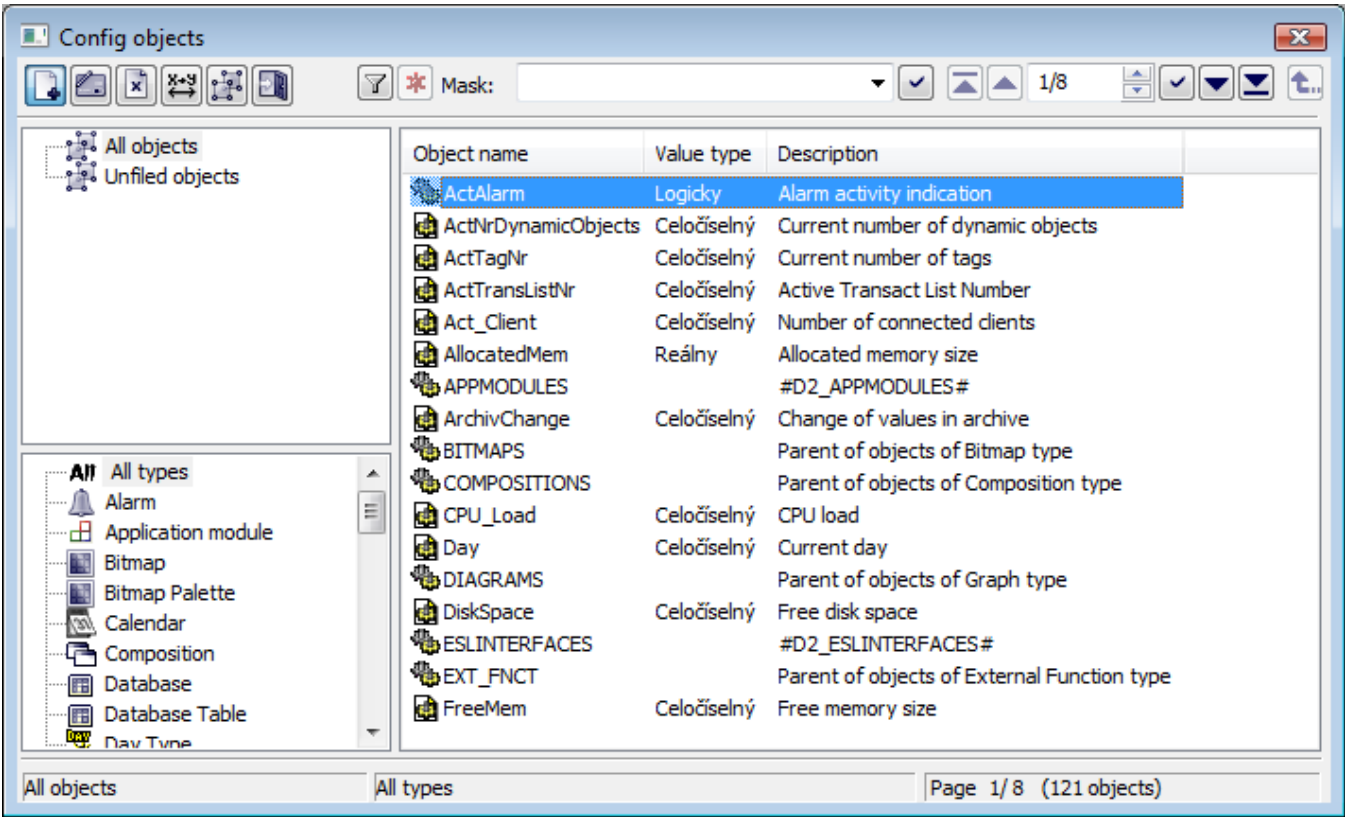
Config objects

Mask: 1/8

All objects
Unfiled objects

All types
Alarm
Application module
Bitmap
Bitmap Palette
Calendar
Composition
Database
Database Table
Day Type

| Object name | Value type | Description |
|---|---|---|
| ActAlarm | Logicky | Alarm activity indication |
| ActNrDynamicObjects | Celočíselný | Current number of dynamic objects |
| ActTagNr | Celočíselný | Current number of tags |
| ActTransListNr | Celočíselný | Active Transact List Number |
| Act_Client | Celočíselný | Number of connected clients |
| AllocatedMem | Reálny | Allocated memory size |
| APPMODULES | | #D2_APPMODULES# |
| ArchivChange | Celočíselný | Change of values in archive |
| BITMAPS | | Parent of objects of Bitmap type |
| COMPOSITIONS | | Parent of objects of Composition type |
| CPU_Load | Celočíselný | CPU load |
| Day | Celočíselný | Current day |
| DIAGRAMS | | Parent of objects of Graph type |
| DiskSpace | Celočíselný | Free disk space |
| ESLINTERFACES | | #D2_ESLINTERFACES# |
| EXT_FNCT | | Parent of objects of External Function type |
| FreeMem | Celočíselný | Free memory size |

All objects
All types
Page 1/ 8 (121 objects)